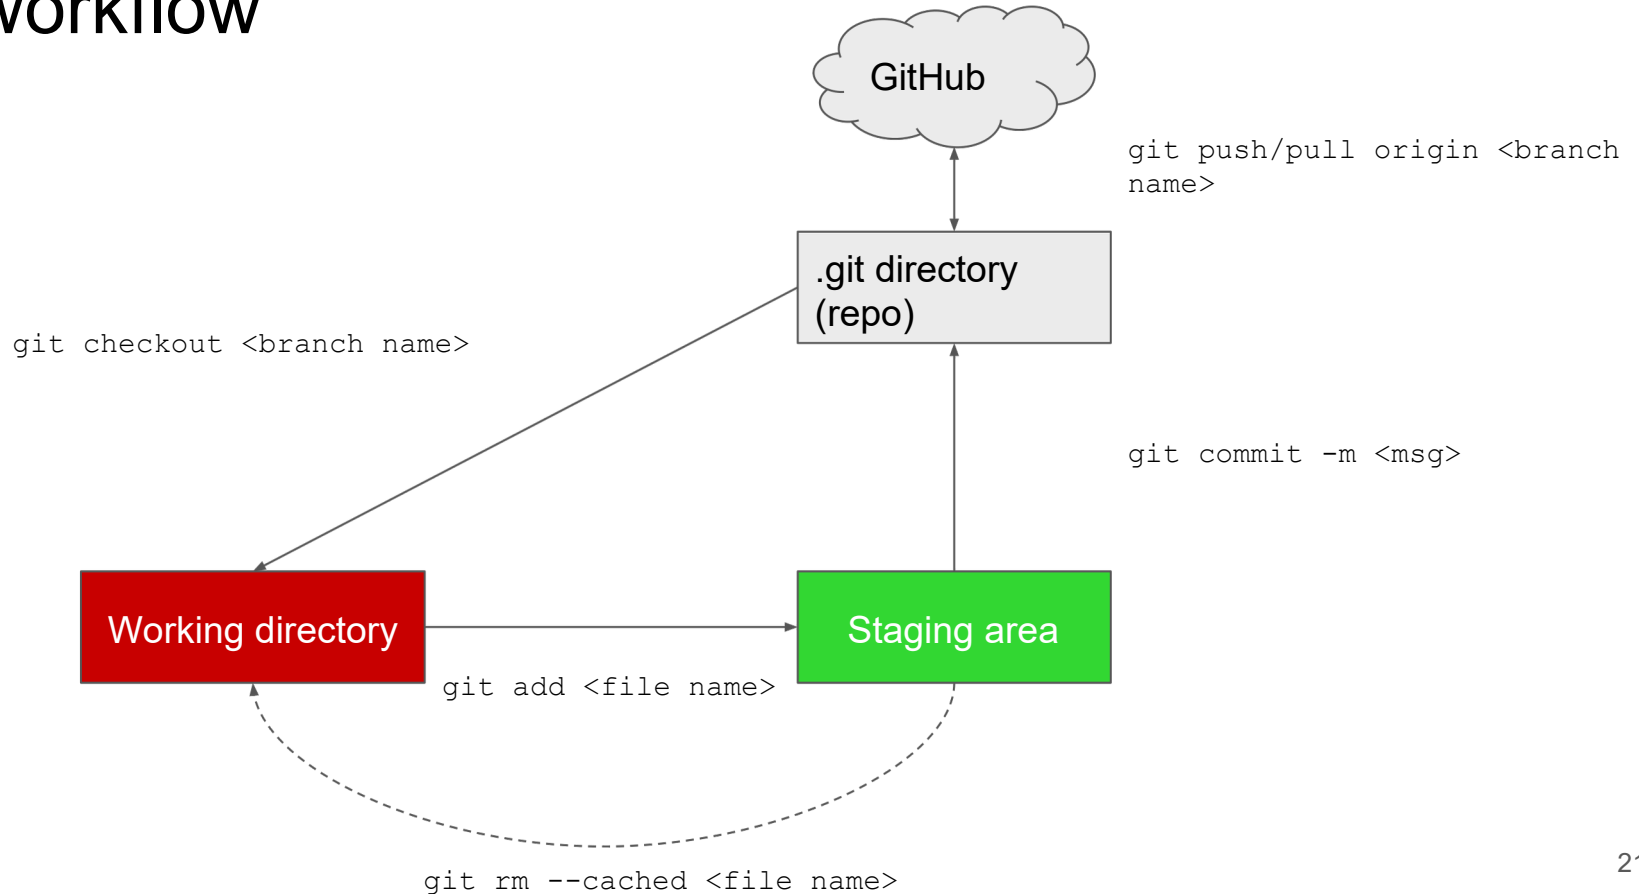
Vorkflow

GitHub

git push/pull origin <branch name>

.git directory (repo)

git checkout <branch name>

git commit -m <msg>

Working directory

Staging area

git add <file name>

git rm --cached <file name>

2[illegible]